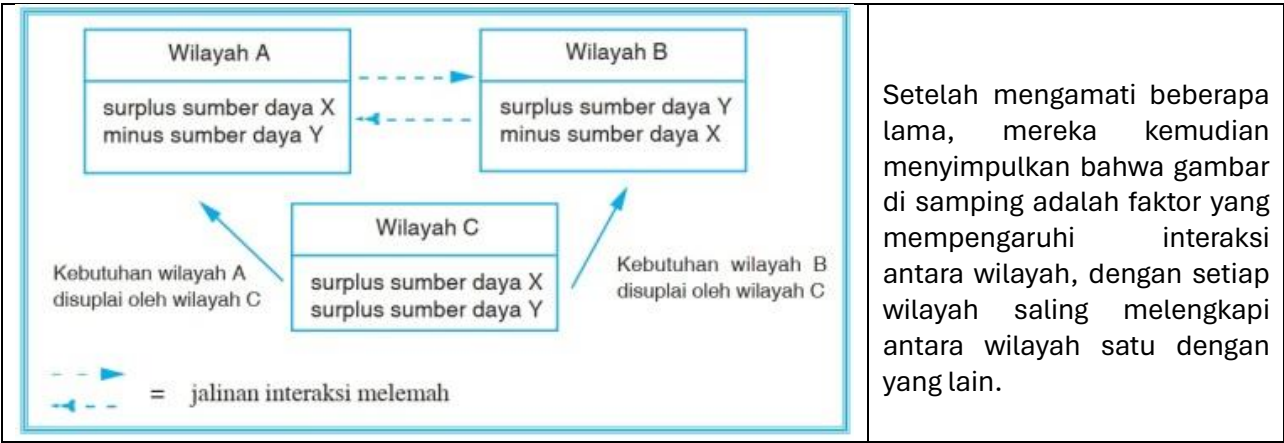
Wilayah A

surplus sumber daya X
minus sumber daya Y

Wilayah B

surplus sumber daya Y
minus sumber daya X

Wilayah C

surplus sumber daya X
surplus sumber daya Y

Kebutuhan wilayah A disuplai oleh wilayah C

Kebutuhan wilayah B disuplai oleh wilayah C

= jalinan interaksi melemah

Setelah mengamati beberapa lama, mereka kemudian menyimpulkan bahwa gambar di samping adalah faktor yang mempengaruhi interaksi antara wilayah, dengan setiap wilayah saling melengkapi antara wilayah satu dengan yang lain.